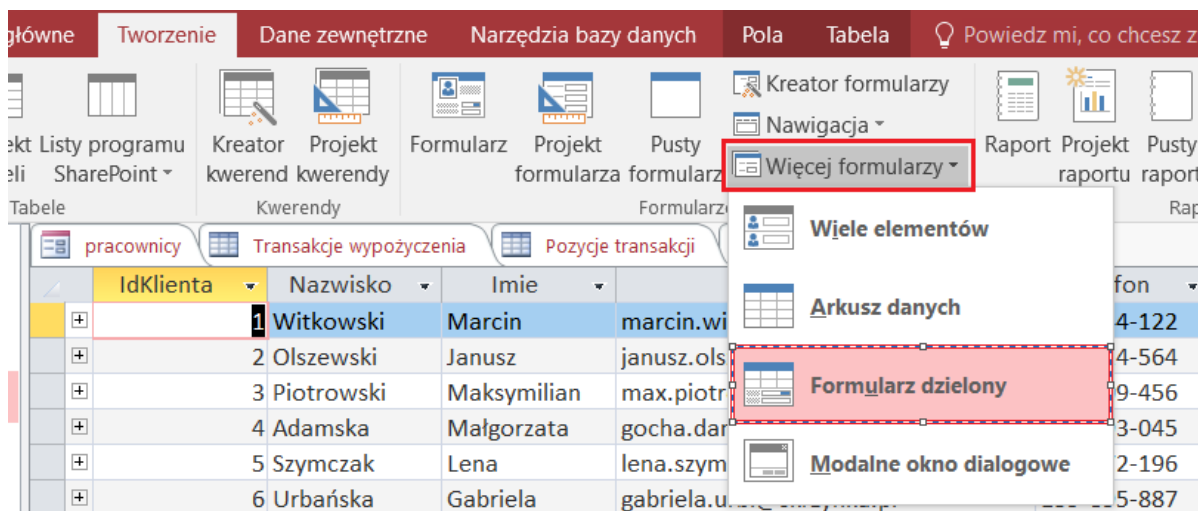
główne Tworzenie Dane zewnętrzne Narzędzia bazy danych Pola Tabela Powiedz mi, co chcesz z

ekt eli Listy programu SharePoint Kreator kwerend Projekt kwerendy Formularz Projekt formularza Pusty formularz Kreator formularzy Nawigacja Więcej formularzy Raport Projekt raportu Pusty raport

Tabele Kwerendy Formularze Rap

pracownicy Transakcje wypożyczenia Pozycje transakcji

Wiele elementów

Arkusz danych

Formularz dzielony

Modalne okno dialogowe

| IdKlienta | Nazwisko | Imie | | fon |
|---|---|---|---|---|
| 1 | Witkowski | Marcin | marcin.wi | 4-122 |
| 2 | Olszewski | Janusz | janusz.ols | 4-564 |
| 3 | Piotrowski | Maksymilian | max.piotr | 9-456 |
| 4 | Adamska | Małgorzata | gocha.dar | 3-045 |
| 5 | Szymczak | Lena | lena.szym | 2-196 |
| 6 | Urbańska | Gabriela | gabriela.u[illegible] | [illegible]-887 |